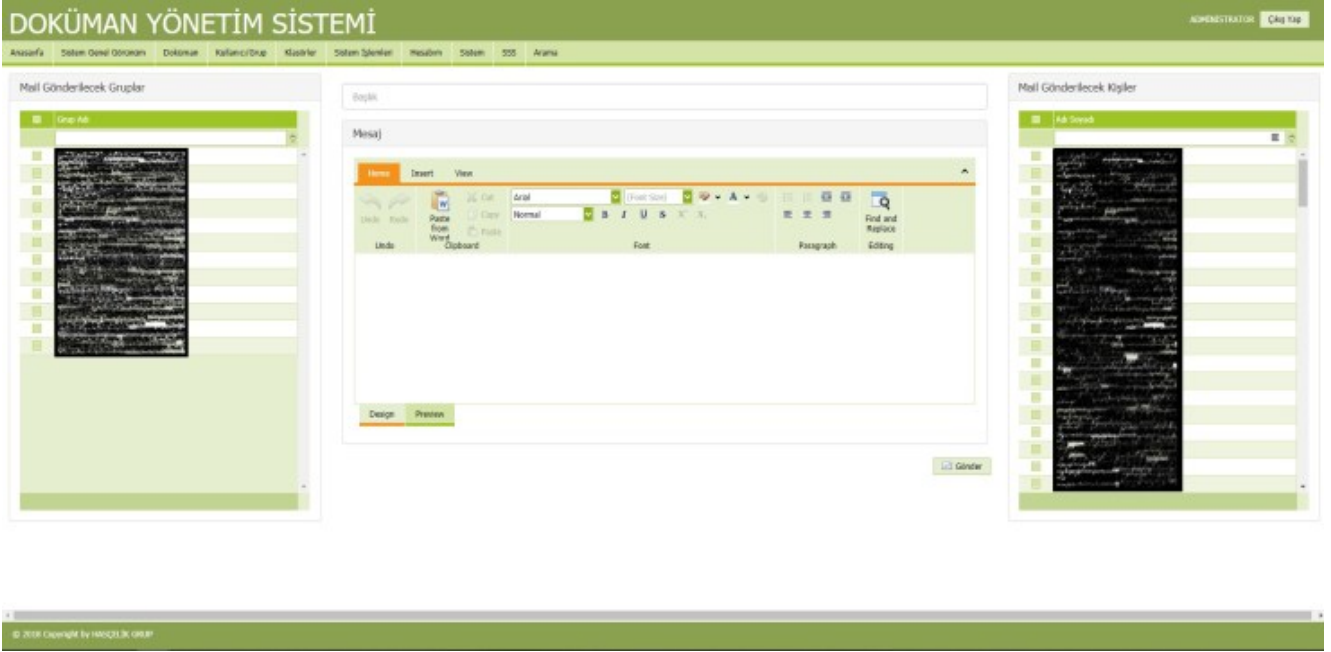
DOKÜMAN YÖNETİM SİSTEMİ

ADMINISTRATOR Çıkış Yap

Anasayfa Sistem Genel Görünüm Doküman Kullanıcı/Grup Klasörler Sistem İşlemleri Mesajlar Sistem SSS Arama

Mail Gönderilecek Gruplar

Grup Adı

Başlık

Mesaj

Home Insert View

Undo Redo Undo

Paste from Word

Cut Copy Paste Clipboard

Arial (Font Size) Normal B I U S Font

Paragraph

Find and Replace Editing

Design Preview

Gönder

Mail Gönderilecek Kişiler

Adı Soyadı

© 2018 Copyright by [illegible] GRUP